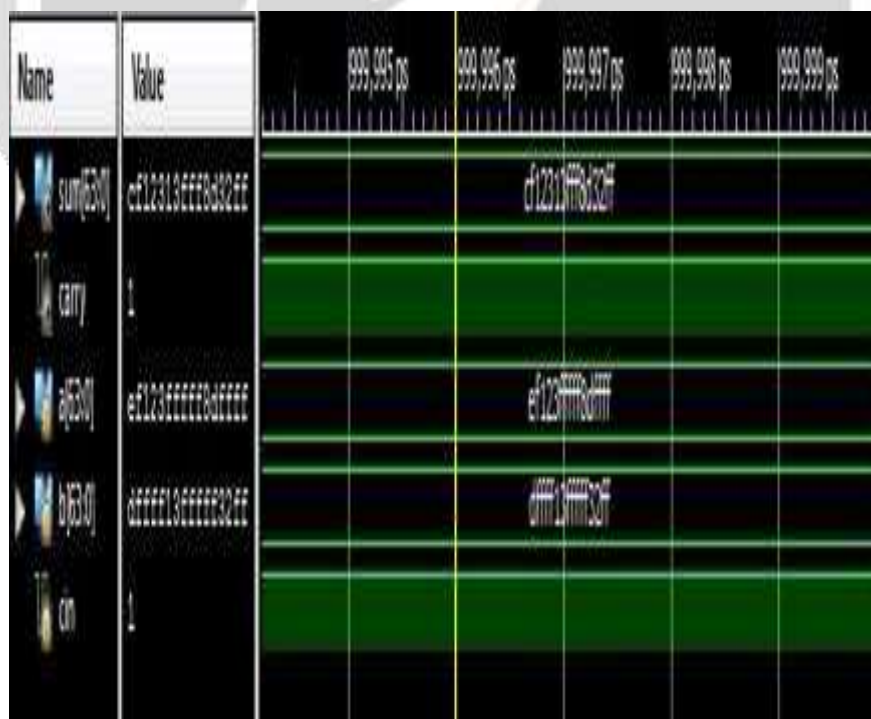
| Name | Value |
|---|---|
| sum[63:0] | cf12313ffff8d32ff |
| carry | 1 |
| a[63:0] | ef123ffffff8dffff |
| b[63:0] | dffff13fffff32ff |
| cin | 1 |

999,995 ps
999,996 ps
999,997 ps
999,998 ps
999,999 ps

cf12313ffff8d32ff
ef123ffffff8dffff
dffff13fffff32ff